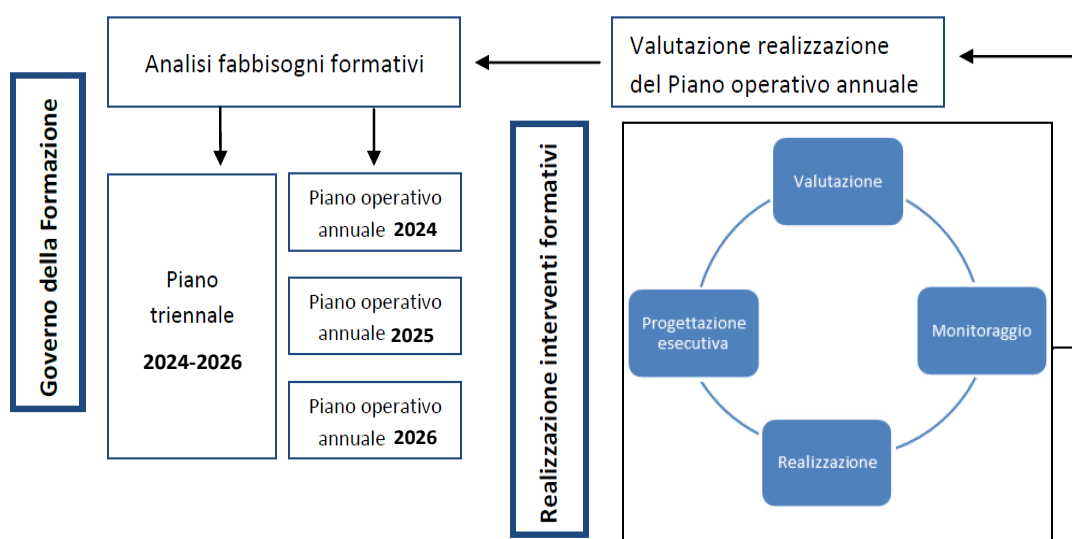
Analisi fabbisogni formativi

Valutazione realizzazione del Piano operativo annuale

Governo della Formazione

Piano triennale
2024-2026

Piano operativo annuale 2024

Piano operativo annuale 2025

Piano operativo annuale 2026

Realizzazione interventi formativi

Valutazione

Progettazione esecutiva

Monitoraggio

Realizzazione